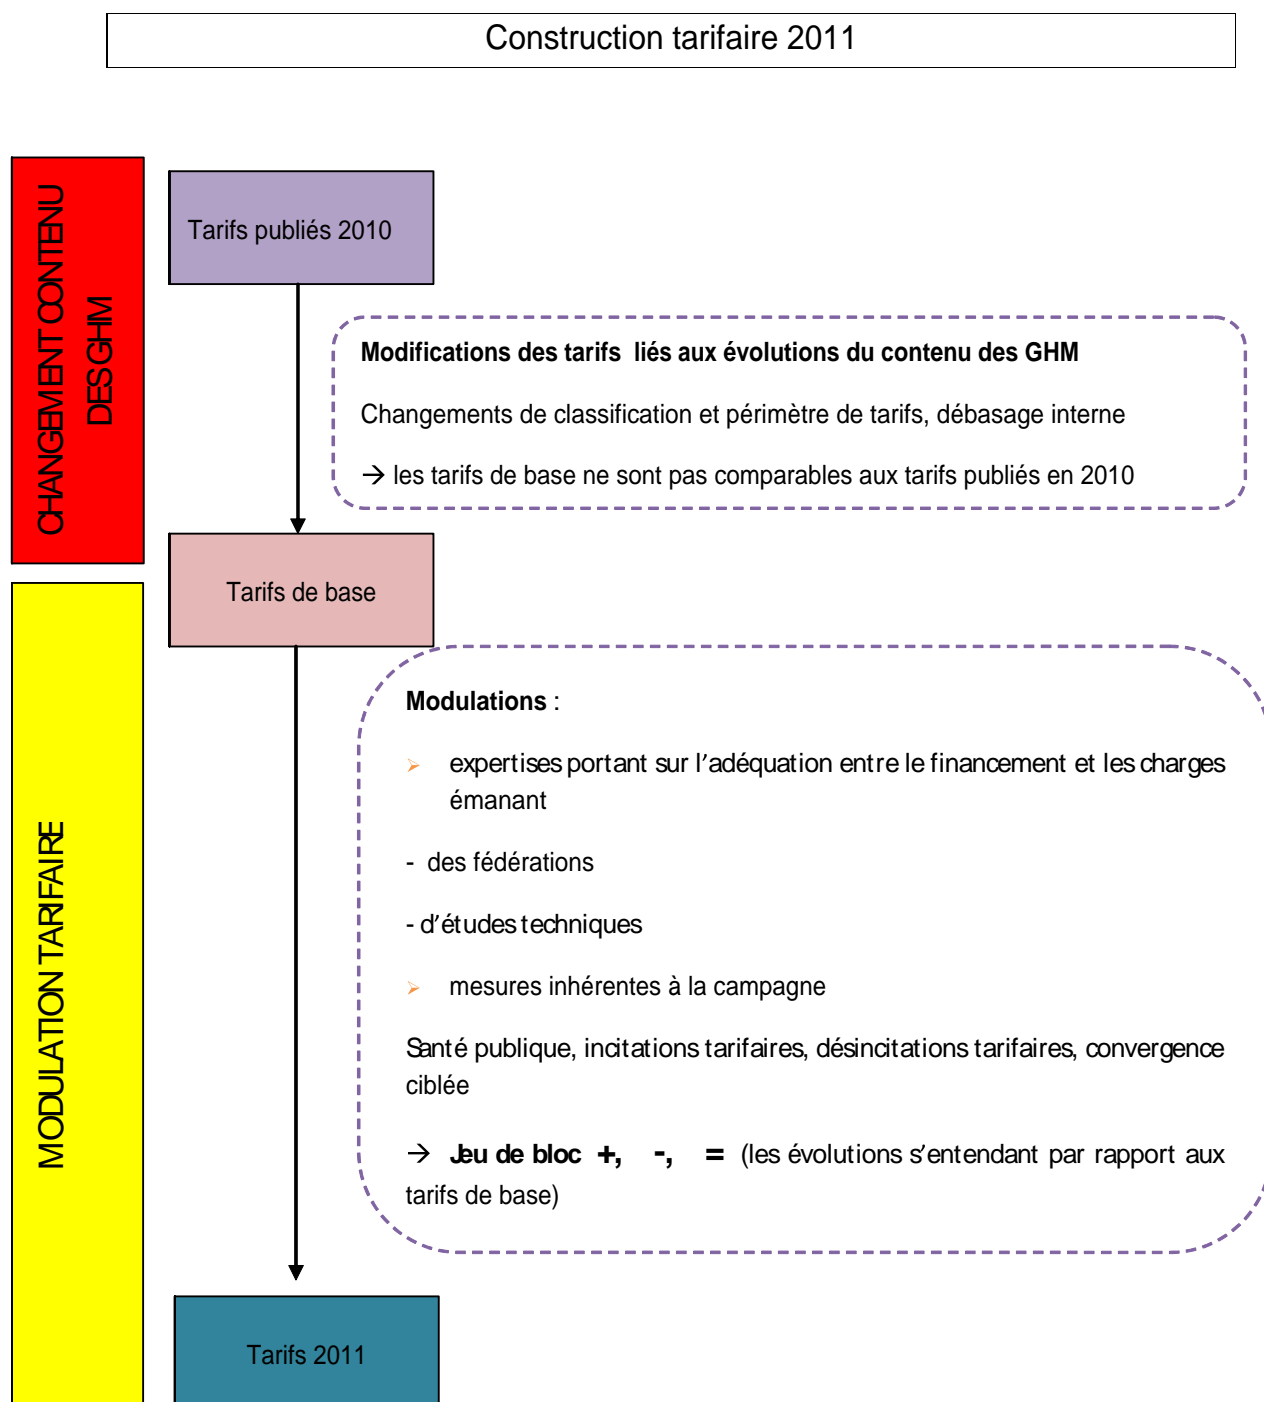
Construction tarifaire 2011

CHANGEMENT CONTENU DES GHM

Tarifs publiés 2010

Modifications des tarifs liés aux évolutions du contenu des GHM

Changements de classification et périmètre de tarifs, débasage interne

→ les tarifs de base ne sont pas comparables aux tarifs publiés en 2010

MODULATION TARIFAIRE

Tarifs de base

Modulations :

➢ expertises portant sur l'adéquation entre le financement et les charges émanant

- des fédérations

- d'études techniques

➢ mesures inhérentes à la campagne

Santé publique, incitations tarifaires, désincitations tarifaires, convergence ciblée

→ Jeu de bloc +, -, = (les évolutions s'entendant par rapport aux tarifs de base)

Tarifs 2011